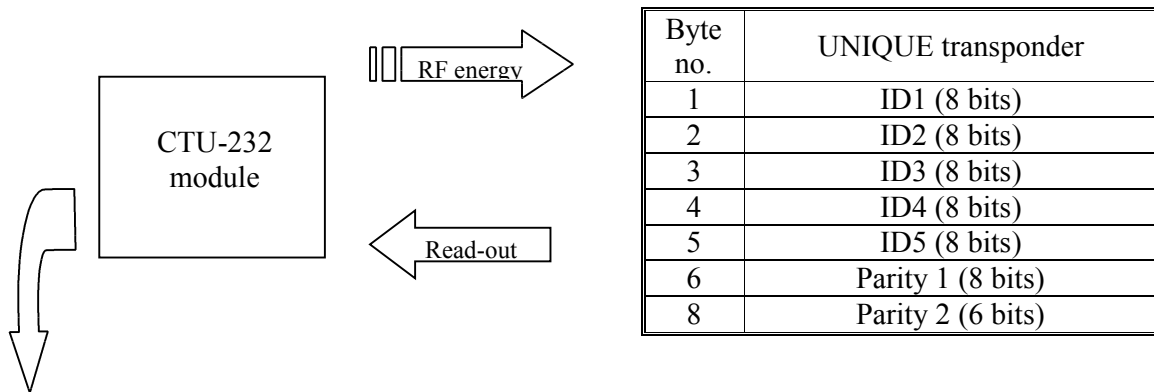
CTU-232 module

RF energy

Read-out

| Byte no. | UNIQUE transponder |
|---|---|
| 1 | ID1 (8 bits) |
| 2 | ID2 (8 bits) |
| 3 | ID3 (8 bits) |
| 4 | ID4 (8 bits) |
| 5 | ID5 (8 bits) |
| 6 | Parity 1 (8 bits) |
| 8 | Parity 2 (6 bits) |